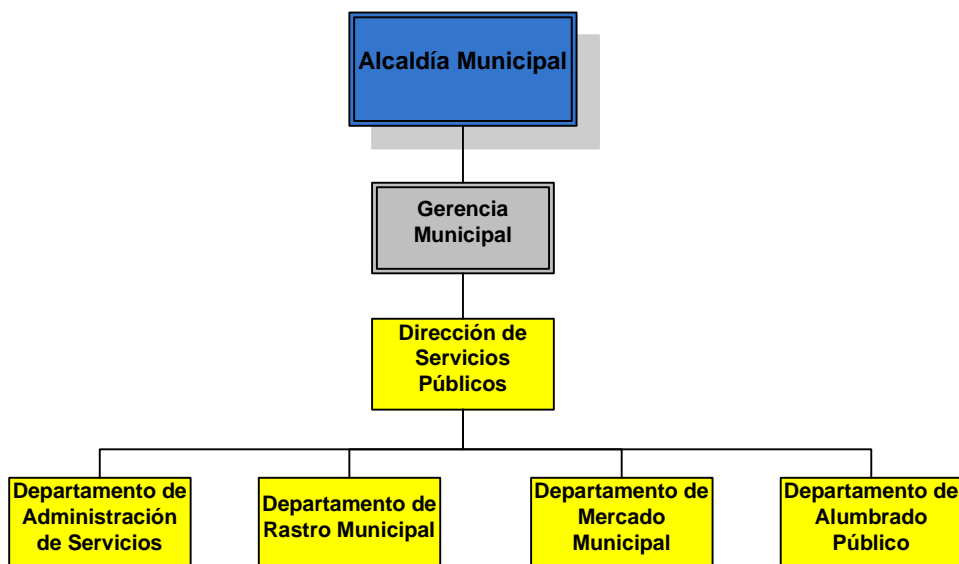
Alcaldía Municipal

Gerencia Municipal

Dirección de Servicios Públicos

Departamento de Administración de Servicios

Departamento de Rastro Municipal

Departamento de Mercado Municipal

Departamento de Alumbrado Público